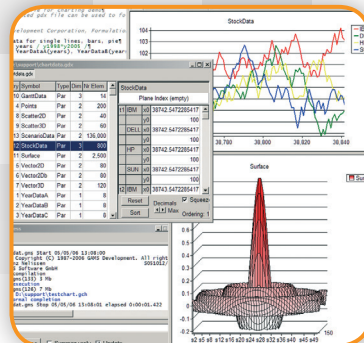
for scanning data
d pdx file can be used to fu

evelopment Corporation. Formatio

ata for single lines, bars, and
years / y1998*y2006 /5
YearData(years), YearData(year

upport\chartdata.pdx

data.gdx

| ry | Symbol | Type | Dim | Nr Elem |
|---|---|---|---|---|
| 1 | GanttData | Par | 3 | 14 |
| 4 | Points | Par | 2 | 200 |
| 8 | Scatter2D | Par | 2 | 40 |
| 9 | Scatter3D | Par | 2 | 60 |
| 10 | ScenarioData | Par | 2 | 136,000 |
| 12 | StockData | Par | 3 | 800 |
| 11 | Surface | Par | 2 | 2,500 |
| 5 | Vector2D | Par | 2 | 80 |
| 6 | Vector2Db | Par | 2 | 80 |
| 7 | Vector3D | Par | 2 | 120 |
| 1 | YearDataA | Par | 1 | 8 |
| 2 | YearDataB | Par | 1 | 8 |
| 3 | YearDataC | Par | 1 | 8 |

StockData

Plane Index (empty)

| 1 | IBM | x0 | 38742.5472285417 |
|---|---|---|---|
| | | y0 | 100 |
| | DELL | x0 | 38742.5472285417 |
| | | y0 | 100 |
| | HP | x0 | 38742.5472285417 |
| | | y0 | 100 |
| | SUN | x0 | 38742.5472285417 |
| | | y0 | 100 |
| 2 | IBM | x0 | 38742.5472285417 |

Reset
Sort
Decimals 4 Max
Squeeze
Ordering 1

gat.gms Start 05/05/06 13:08:00
Copyright (C) 1987-2006 GAMS Development. All rights
Licensee:
Software GmbH
ompilation
ng[335] 3 Mb
nsecution
ng[126] 7 Mb
D:\support\testchart.gdx
rmal completion
gat.gms Stop 05/05/06 13:08:01 elapsed 0:00:01.432

StockData

104
102
100
98
96
94
92
38,780
38,800
38,820
38,840

Surface

0.8
0.6
0.4
0.2
0
-0.2
s2 s5 s8 s12 s16 s20 s24 s28 s32 s36 s40 s44 s49
150